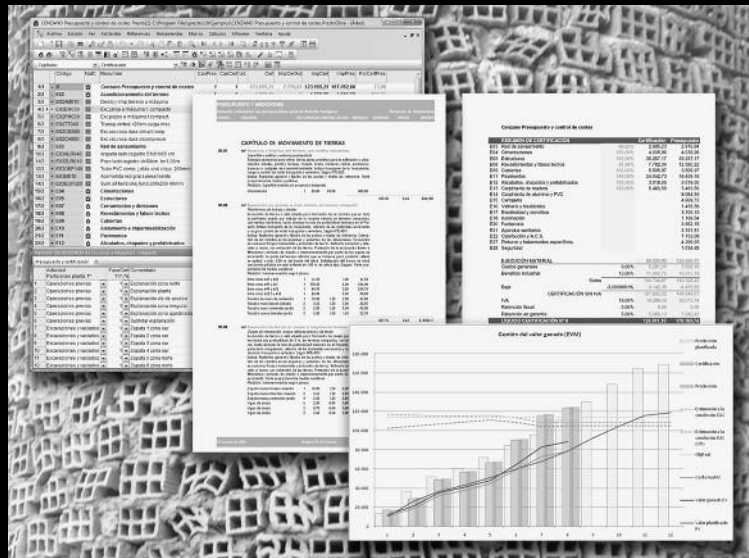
CENZANO Presupuesto y control de costes

Archivo Edición Ver Archivos Referencias Herramientas Macros Cálculos Ventanas Ventana Ayuda

Capítulos

Código Resumen

Cenzano Presupuesto y control de costes

Acondicionamiento del terreno

Desbroce y limpieza

Excavación a máquina

Red de saneamiento

Cimentaciones

Estructuras

Cerramientos y divisiones

Revestimientos y falsos techos

Cubiertas

Aislamiento e impermeabilización

Pavimentos

Alicatados, chapados y prefabricados

PRESUPUESTO Y MEDICIONES

CAPÍTULO 01 MOVIMIENTO DE TIERRAS

Cenzano Presupuesto y control de costes

RESUMEN DE CERTIFICACIÓN

Certificación Presupuesto

EJECUCIÓN MATERIAL

Gastos generales

Beneficio industrial

CERTIFICACIÓN SIN IVA

IVA

Retención fiscal

Retención por garantía

LÍQUIDO CERTIFICACIÓN Nº 8

Gestión del valor ganado (EVM)

Certificación

Valor planificado

Valor ganado

Coste real